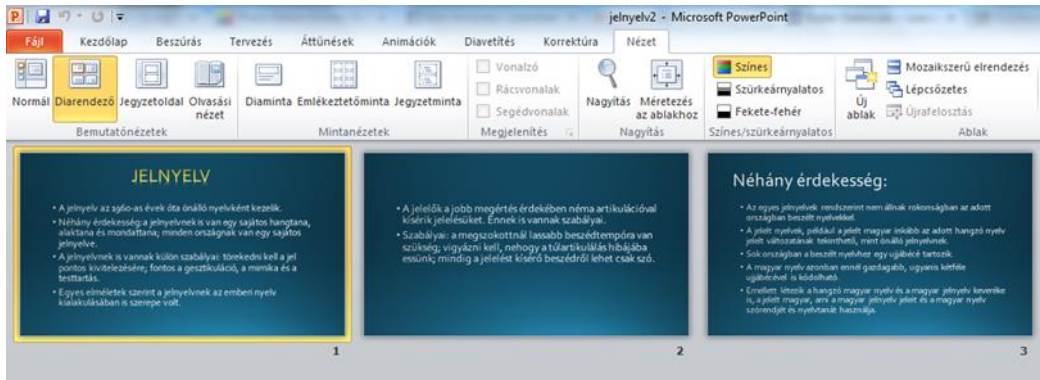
jelnyelv2 - Microsoft PowerPoint

Fájl Kezdőlap Beszúrás Tervezés Áttűnések Animációk Diavetítés Korrektúra Nézet

Normál Diarendező Jegyzetoldal Olvasási nézet
Bemutatónézetek

Diaminta Emlékeztetőminta Jegyzetminta
Mintanézetek

Vonalzó
Rácsvonalak
Segédvonalak
Megjelenítés

Nagyítás Méretezés az ablakhoz
Nagyítás

Színes
Szürkeárnyalatos
Fekete-fehér
Színes/szürkeárnyalatos

Új ablak
Mozaikszerű elrendezés
Lépcsőzetes
Újrafelosztás
Ablak

JELNYELV

• A jelnyelv az 1960-as évek óta önálló nyelvként kezelik.
• Néhány érdekesség: a jelnyelvnek is van egy sajátos hangtana, alaktana és mondattana; minden országnak van egy sajátos jelnyelve.
• A jelnyelvnek is vannak külön szabályai: törekedni kell a jel pontos kivitelezésére; fontos a gesztikuláció, a mimika és a testtartás.
• Egyes elméletek szerint a jelnyelvnek az emberi nyelv kialakulásában is szerepe volt.

1

• A jelelők a jobb megértés érdekében néma artikulációval kísérik jelelésüket. Ennek is vannak szabályai.
• Szabályai: a megszokottnál lassabb beszédtempóra van szükség; vigyázni kell, nehogy a túlartikulálás hibájába essünk; mindig a jelelést kísérő beszédről lehet csak szó.

2

Néhány érdekesség:

• Az egyes jelnyelvek rendszerint nem állnak rokonságban az adott országban beszélt nyelvekkel.
• A jelelt nyelvek, például a jelelt magyar inkább az adott hangzó nyelv jelelt változatának tekinthető, mint önálló jelnyelvnek.
• Sok országban a beszélt nyelvhez egy ujjábécé tartozik.
• A magyar nyelv azonban ennél gazdagabb, ugyanis kétféle ujjábécével is kódolható.
• Emellett létezik a hangzó magyar nyelv és a magyar jelnyelv keveréke is, a jelelt magyar, ami a magyar jelnyelv jeleit és a magyar nyelv szórendjét és nyelvtanát használja.

3